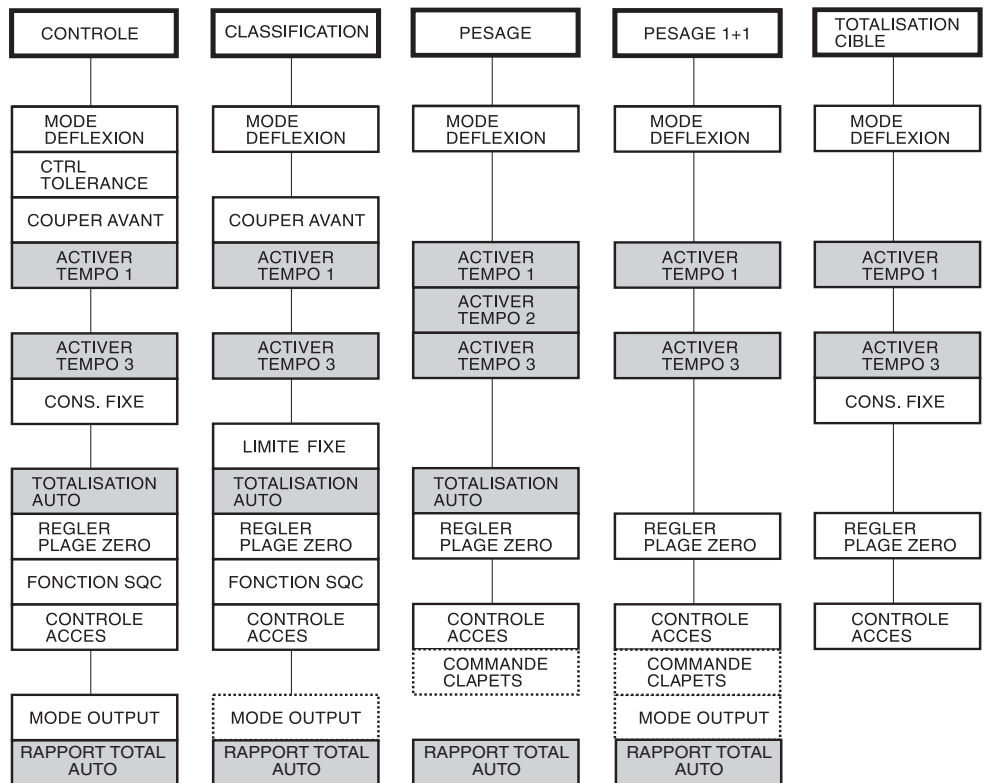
CONTROLE

MODE DEFLEXION

CTRL TOLERANCE

COUPER AVANT

ACTIVER TEMPO 1

ACTIVER TEMPO 3

CONS. FIXE

TOTALISATION AUTO

REGLER PLAGE ZERO

FONCTION SQC

CONTROLE ACCES

MODE OUTPUT

RAPPORT TOTAL AUTO

CLASSIFICATION

MODE DEFLEXION

COUPER AVANT

ACTIVER TEMPO 1

ACTIVER TEMPO 3

LIMITE FIXE

TOTALISATION AUTO

REGLER PLAGE ZERO

FONCTION SQC

CONTROLE ACCES

MODE OUTPUT

RAPPORT TOTAL AUTO

PESAGE

MODE DEFLEXION

ACTIVER TEMPO 1

ACTIVER TEMPO 2

ACTIVER TEMPO 3

TOTALISATION AUTO

REGLER PLAGE ZERO

CONTROLE ACCES

COMMANDE CLAPETS

RAPPORT TOTAL AUTO

PESAGE 1+1

MODE DEFLEXION

ACTIVER TEMPO 1

ACTIVER TEMPO 3

REGLER PLAGE ZERO

CONTROLE ACCES

COMMANDE CLAPETS

MODE OUTPUT

RAPPORT TOTAL AUTO

TOTALISATION CIBLE

MODE DEFLEXION

ACTIVER TEMPO 1

ACTIVER TEMPO 3

CONS. FIXE

REGLER PLAGE ZERO

CONTROLE ACCES